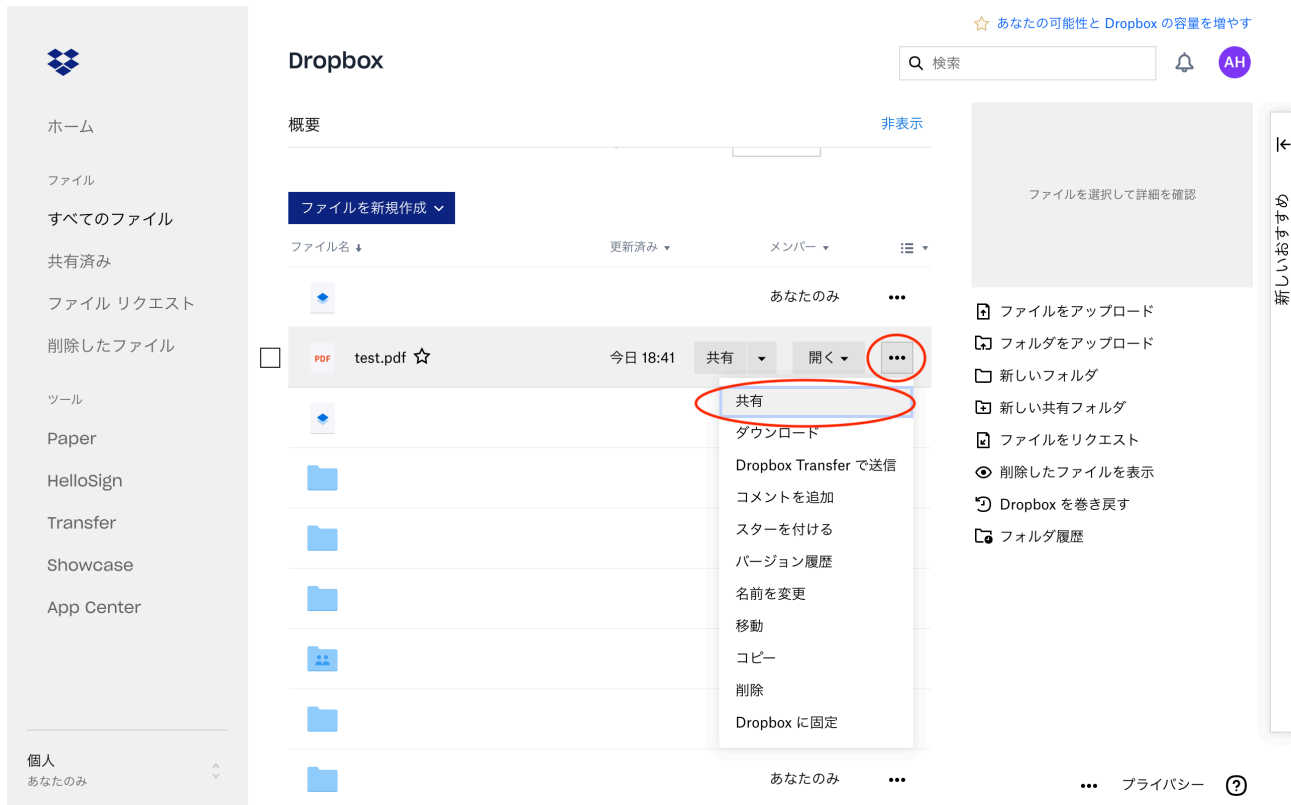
ホーム

ファイル

すべてのファイル

共有済み

ファイル リクエスト

削除したファイル

ツール

Paper

HelloSign

Transfer

Showcase

App Center

個人
あなたのみ

あなたの可能性と Dropbox の容量を増やす

Dropbox

検索

AH

概要

非表示

ファイルを新規作成

ファイル名

更新済み

メンバー

あなたのみ

PDF

test.pdf

今日 18:41

共有

開く

共有

ダウンロード

Dropbox Transfer で送信

コメントを追加

スターを付ける

バージョン履歴

名前を変更

移動

コピー

削除

Dropbox に固定

あなたのみ

ファイルを選択して詳細を確認

ファイルをアップロード

フォルダをアップロード

新しいフォルダ

新しい共有フォルダ

ファイルをリクエスト

削除したファイルを表示

Dropbox を巻き戻す

フォルダ履歴

新しいおすすめ

プライバシー

?